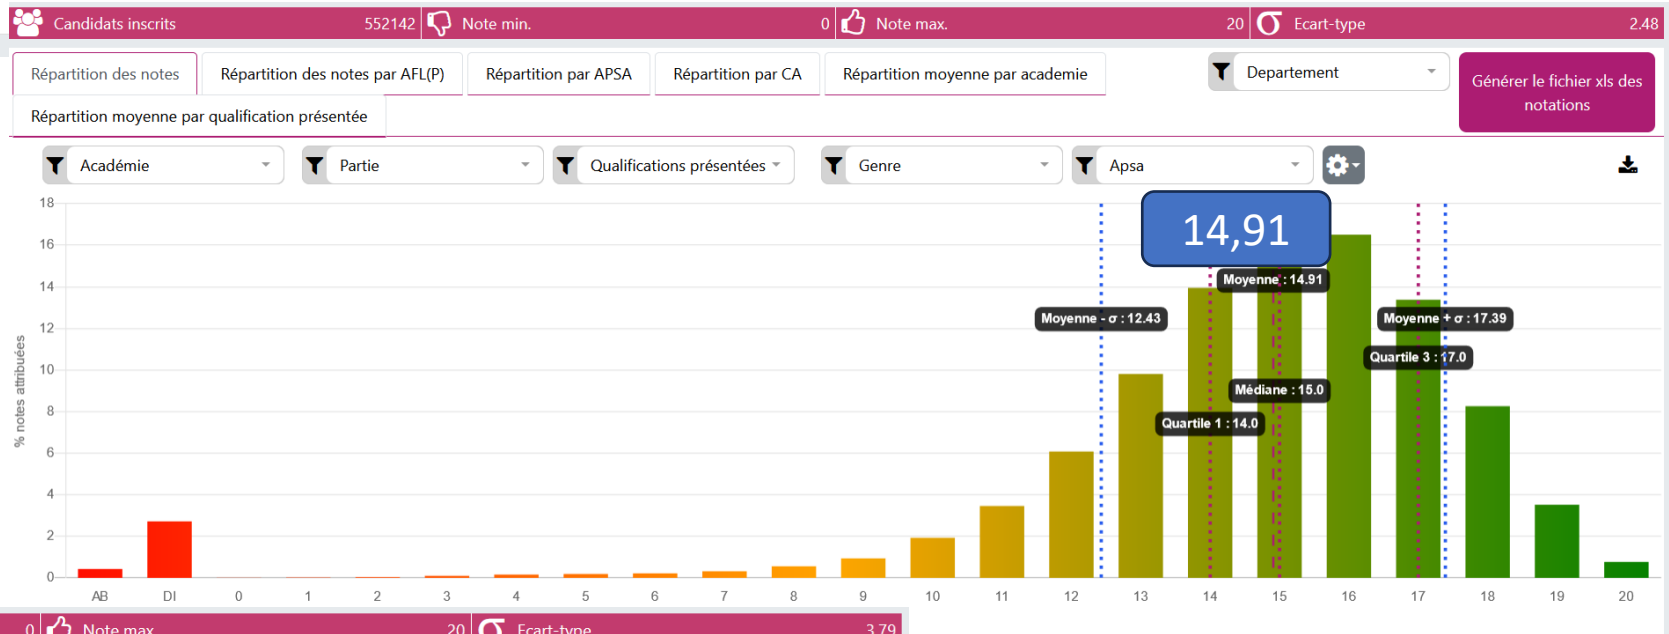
Candidats inscrits 552142 Note min. 0 Note max. 20 Ecart-type 2.48

Répartition des notes | Répartition des notes par AFL(P) | Répartition par APSA | Répartition par CA | Répartition moyenne par academie | Departement | Générer le fichier xls des notations

Répartition moyenne par qualification présentée

Académie | Partie | Qualifications présentées | Genre | Apsa

14,91

Moyenne : 14.91
Moyenne - σ : 12.43
Moyenne + σ : 17.39
Quartile 3 : 17.0
Médiane : 15.0
Quartile 1 : 14.0

% notes attribuées

18
16
14
12
10
8
6
4
2
0

AB DI 0 1 2 3 4 5 6 7 8 9 10 11 12 13 14 15 16 17 18 19 20

0 Note max 20 Ecart-type 3.79